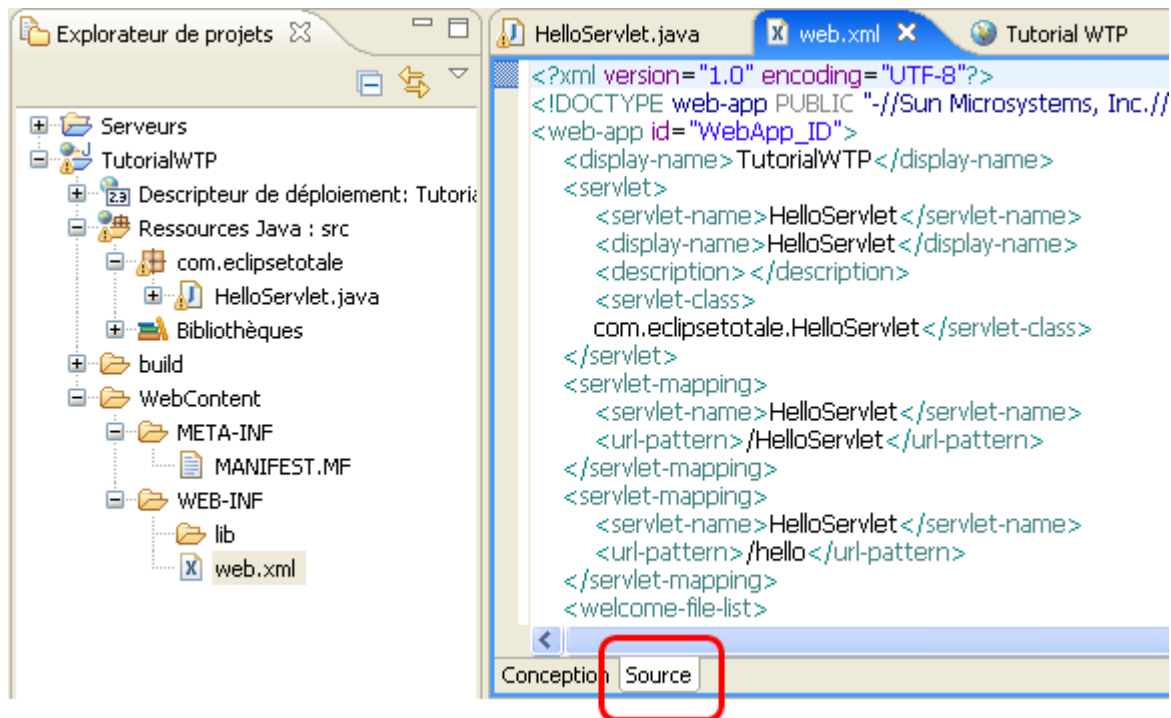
Explorateur de projets

Serveurs
TutorialWTP
Descripteur de déploiement: Tutoria
Ressources Java : src
com.eclipsetotale
HelloServlet.java
Bibliothèques
build
WebContent
META-INF
MANIFEST.MF
WEB-INF
lib
web.xml

HelloServlet.java
web.xml
Tutorial WTP

<?xml version="1.0" encoding="UTF-8"?>
<!DOCTYPE web-app PUBLIC "-//Sun Microsystems, Inc.//
<web-app id="WebApp_ID">
<display-name>TutorialWTP</display-name>
<servlet>
<servlet-name>HelloServlet</servlet-name>
<display-name>HelloServlet</display-name>
<description></description>
<servlet-class>
com.eclipsetotale.HelloServlet</servlet-class>
</servlet>
<servlet-mapping>
<servlet-name>HelloServlet</servlet-name>
<url-pattern>/HelloServlet</url-pattern>
</servlet-mapping>
<servlet-mapping>
<servlet-name>HelloServlet</servlet-name>
<url-pattern>/hello</url-pattern>
</servlet-mapping>
<welcome-file-list>

Conception
Source